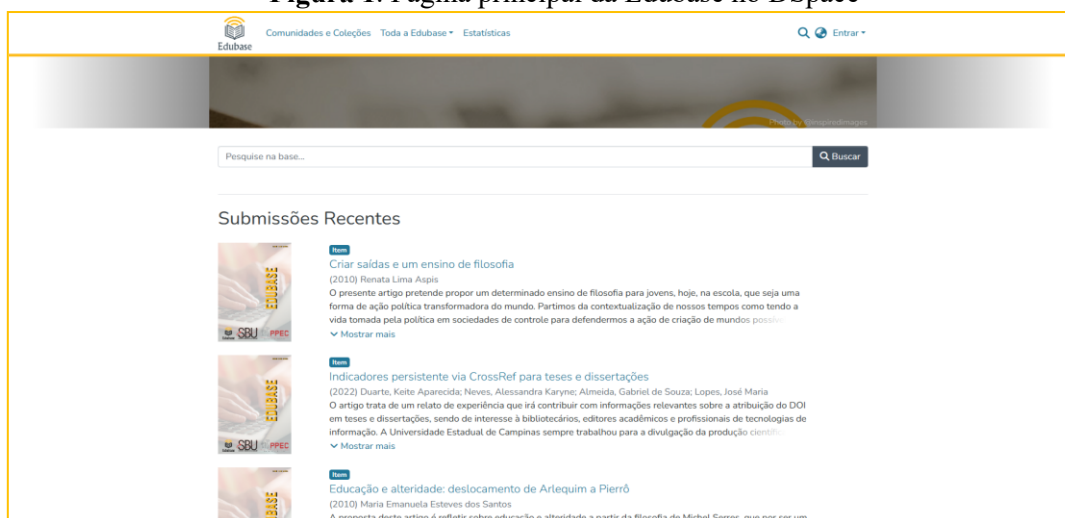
Figura 1: Página principal da Edubase no DSpace

Edubase Comunidades e Coleções Toda a Edubase Estatísticas Entrar

Photo by @inspiredimages

Pesquise na base...
Buscar

Submissões Recentes

EDUBASE SBU PPEC
Item
Criar saídas e um ensino de filosofia
(2010) Renata Lima Aspis
O presente artigo pretende propor um determinado ensino de filosofia para jovens, hoje, na escola, que seja uma forma de ação política transformadora do mundo. Partimos da contextualização de nossos tempos como tendo a vida tomada pela política em sociedades de controle para defendermos a ação de criação de mundos possív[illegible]
Mostrar mais

EDUBASE SBU PPEC
Item
Indicadores persistente via CrossRef para teses e dissertações
(2022) Duarte, Keite Aparecida; Neves, Alessandra Karyne; Almeida, Gabriel de Souza; Lopes, José Maria
O artigo trata de um relato de experiência que irá contribuir com informações relevantes sobre a atribuição do DOI em teses e dissertações, sendo de interesse à bibliotecários, editores acadêmicos e profissionais de tecnologias de informação. A Universidade Estadual de Campinas sempre trabalhou para a divulgação da produção cientí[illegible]
Mostrar mais

EDUBASE
Item
Educação e alteridade: deslocamento de Arlequim a Pierrô
(2010) Maria Emanuela Esteves dos Santos
A proposta deste artigo é refletir sobre educação e alteridade a partir da filosofia de Michel Serres, que por ser um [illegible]